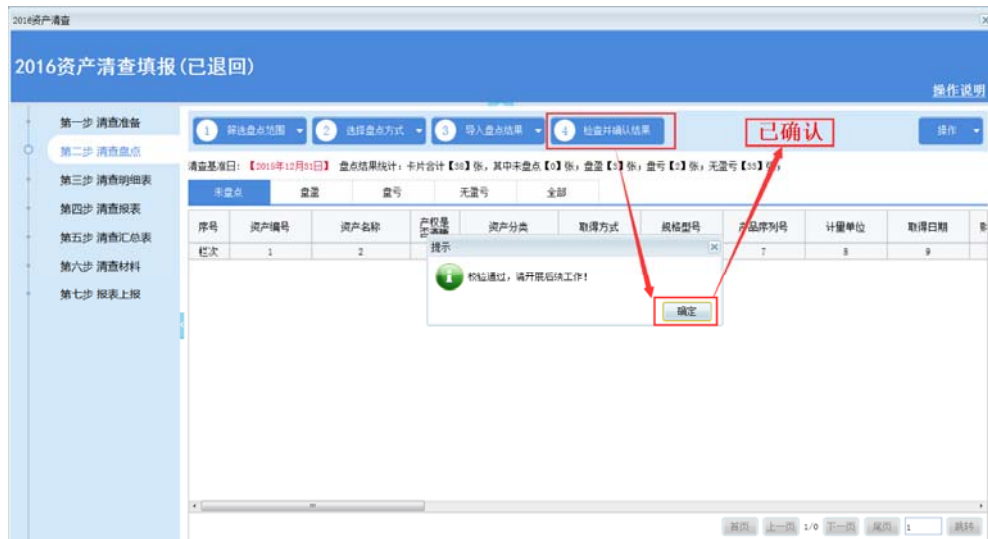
2016资产清查

2016资产清查填报(已退回)

操作说明

第一步 清查准备
第二步 清查盘点
第三步 清查明细表
第四步 清查报表
第五步 清查汇总表
第六步 清查材料
第七步 报表上报

1 筛选盘点范围
2 选择盘点方式
3 导入盘点结果
4 检查并确认结果

已确认

操作

清查基准日:【2015年12月31日】 盘点结果统计:卡片合计【58】张,其中未盘点【0】张,盘盈【5】张,盘亏【0】张,无盈亏【53】张,

未盘点 | 盘盈 | 盘亏 | 无盈亏 | 全部

| 序号 | 资产编号 | 资产名称 | 产权是否... | 资产分类 | 取得方式 | 规格型号 | 产品序列号 | 计量单位 | 取得日期 | 数 |
|---|---|---|---|---|---|---|---|---|---|---|
| 栏次 | 1 | 2 | | | | | 7 | 8 | 9 | |

提示

校验通过,请开展后续工作!

确定

首页 上一页 1/0 下一页 尾页 1 跳转